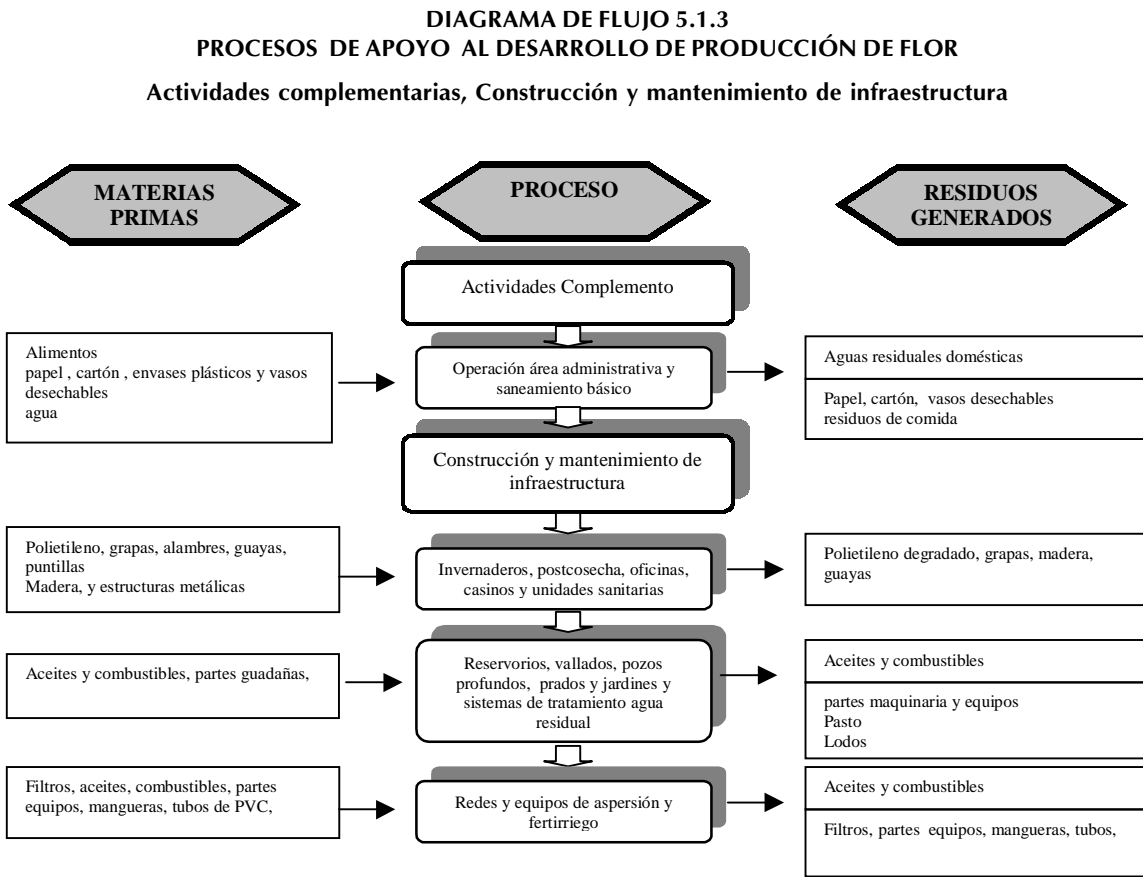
DIAGRAMA DE FLUJO 5.1.3
PROCESOS DE APOYO AL DESARROLLO DE PRODUCCIÓN DE FLOR

Actividades complementarias, Construcción y mantenimiento de infraestructura

MATERIAS PRIMAS

PROCESO

RESIDUOS GENERADOS

Actividades Complemento

Alimentos
papel , cartón , envases plásticos y vasos desechables
agua

Operación área administrativa y saneamiento básico

Aguas residuales domésticas

Papel, cartón, vasos desechables
residuos de comida

Construcción y mantenimiento de infraestructura

Polietileno, grapas, alambres, guayas, puntillas
Madera, y estructuras metálicas

Invernaderos, postcosecha, oficinas, casinos y unidades sanitarias

Polietileno degradado, grapas, madera, guayas

Aceites y combustibles, partes guadañas,

Reservorios, vallados, pozos profundos, prados y jardines y sistemas de tratamiento agua residual

Aceites y combustibles

partes maquinaria y equipos
Pasto
Lodos

Filtros, aceites, combustibles, partes equipos, mangueras, tubos de PVC,

Redes y equipos de aspersión y fertirriego

Aceites y combustibles

Filtros, partes equipos, mangueras, tubos,